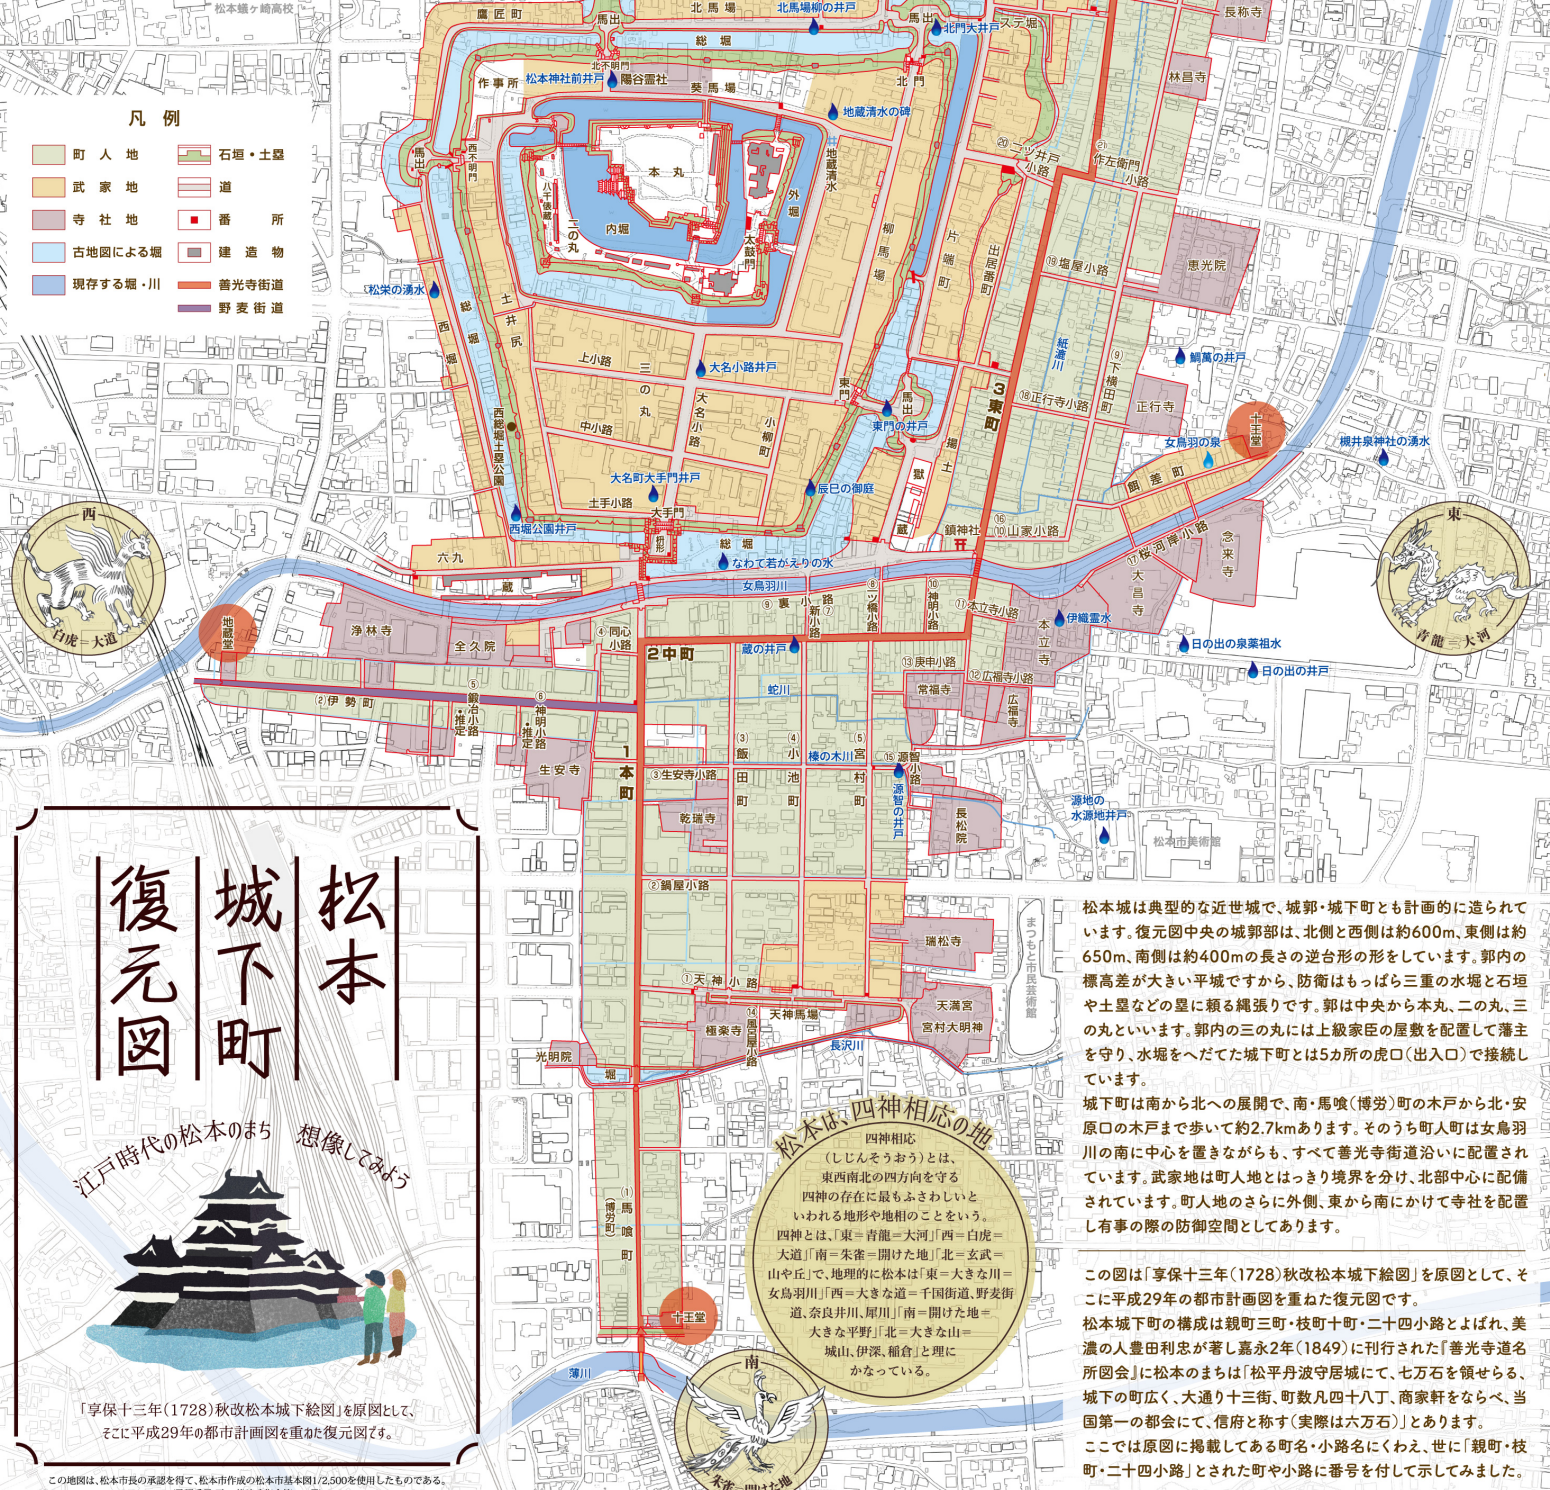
松本城下町復元図

江戸時代の松本のまち　想像してみよう

「享保十三年(1728)秋改松本城下絵図」を原図として、そこに平成29年の都市計画図を重ねた復元図です。

凡例
町人地
武家地
寺社地
古地図による堀
現存する堀・川
石垣・土塁
道
番所
建造物
善光寺街道
野麦街道

松本城は典型的な近世城で、城郭・城下町とも計画的に造られています。復元図中央の城郭部は、北側と西側は約600m、東側は約650m、南側は約400mの長さの逆台形の形をしています。郭内の標高差が大きい平城ですから、防衛はもっぱら三重の水堀と石垣や土塁などの塁に頼る縄張りです。郭は中央から本丸、二の丸、三の丸といいます。郭内の三の丸には上級家臣の屋敷を配置して藩主を守り、水堀をへだてた城下町とは5カ所の虎口(出入口)で接続しています。

城下町は南から北への展開で、南・馬喰(博労)町の木戸から北・安原口の木戸まで歩いて約2.7kmあります。そのうち町人町は女鳥羽川の南に中心を置きながらも、すべて善光寺街道沿いに配置されています。武家地は町人地とはっきり境界を分け、北部中心に配備されています。町人地のさらに外側、東から南にかけて寺社を配置し有事の際の防御空間としてあります。

この図は「享保十三年(1728)秋改松本城下絵図」を原図として、そこに平成29年の都市計画図を重ねた復元図です。
松本城下町の構成は親町三町・枝町十町・二十四小路とよばれ、美濃の人豊田利忠が著し嘉永2年(1849)に刊行された『善光寺道名所図会』に松本のまちは「松平丹波守居城にて、七万石を領せらる、城下の町広く、大通り十三街、町数凡四十八丁、商家軒をならべ、当国第一の都会にて、信府と称す(実際は六万石)」とあります。
ここでは原図に掲載してある町名・小路名にくわえ、世に「親町・枝町・二十四小路」とされた町や小路に番号を付して示してみました。

松本は、四神相応の地
四神相応(しじんそうおう)とは、東西南北の四方向を守る四神の存在に最もふさわしいといわれる地形や地相のことをいう。四神とは、「東＝青龍＝大河」「西＝白虎＝大道」「南＝朱雀＝開けた地」「北＝玄武＝山や丘」で、地理的に松本は「東＝大きな川＝女鳥羽川」「西＝大きな道＝千国街道、野麦街道、奈良井川、犀川」「南＝開けた地＝大きな平野」「北＝大きな山＝城山、伊深、稲倉」と理にかなっている。

東　青龍＝大河
西　白虎＝大道
南　朱雀＝開けた地

本丸　二の丸　三の丸　内堀　外堀　総堀　太鼓門　八千歳蔵　作事所　北不明門　西不明門　馬出　鷹匠町　北馬場　葵馬場　柳馬場　片端町　出居番町　地蔵清水　土井尻　上小路　中小路　大名小路　小柳町　土手小路　大手門　枡形　六九　蔵　東門　揚土　獄　鎮神社　西総堀土塁公園
北馬場柳の井戸　北門大井戸　陽谷霊社　松本神社前井戸　地蔵清水の碑　松栄の湧水　大名小路井戸　大名町大手門井戸　西堀公園井戸　東門の井戸　辰巳の御庭　なわて若がえりの水　蔵の井戸　棒の木川　源智の井戸　伊織霊水　日の出の泉薬祖水　日の出の井戸　鯛萬の井戸　女鳥羽の泉　槻井泉神社の湧水　源地の水源地井戸
女鳥羽川　蛇川　長沢川　薄川　紙漉川
①本町　②中町　③東町　①馬喰町(博労町)　②伊勢町　③生安寺小路　④同心小路　⑤鍛冶小路　⑥神明小路　⑦新小路　⑧ツ橋小路　⑨裏小路　⑩神明小路　⑪本立寺小路　⑫広福寺小路　⑬庚申小路　⑭風呂屋小路　⑮源智小路　⑯山家小路　⑰桜河岸小路　⑱正行寺小路　⑲塩屋小路　⑳二ツ井戸小路　㉑作左衛門小路　①天神小路　②鍋屋小路　③飯田町　④小池町　⑤宮村町　⑨下横田町　餌差町　ステ堀
浄林寺　全久院　生安寺　乾瑞寺　極楽寺　光明院　瑞松寺　天満宮　宮村大明神　長松院　常福寺　広福寺　本立寺　大昌寺　念来寺　正行寺　恵光院　林昌寺　長称寺　天神馬場　十王堂　地蔵堂
松本蟻ヶ崎高校　まつもと市民芸術館　松本市美術館
この地図は、松本市長の承認を得て、松本市作成の松本市基本図1/2,500を使用したものである。